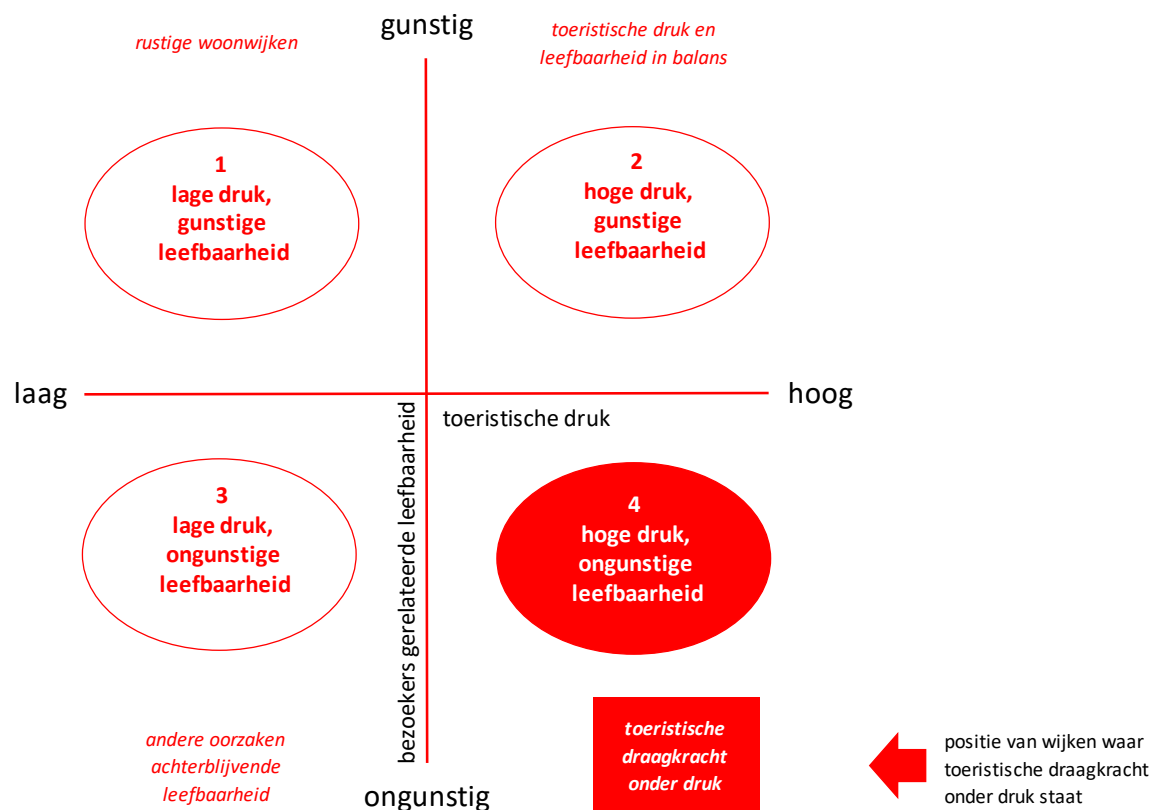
rustige woonwijken

gunstig

toeristische druk en leefbaarheid in balans

1
lage druk, gunstige leefbaarheid

2
hoge druk, gunstige leefbaarheid

laag

hoog

toeristische druk

bezoekers gerelateerde leefbaarheid

3
lage druk, ongunstige leefbaarheid

4
hoge druk, ongunstige leefbaarheid

andere oorzaken achterblijvende leefbaarheid

ongunstig

toeristische draagkracht onder druk

positie van wijken waar toeristische draagkracht onder druk staat